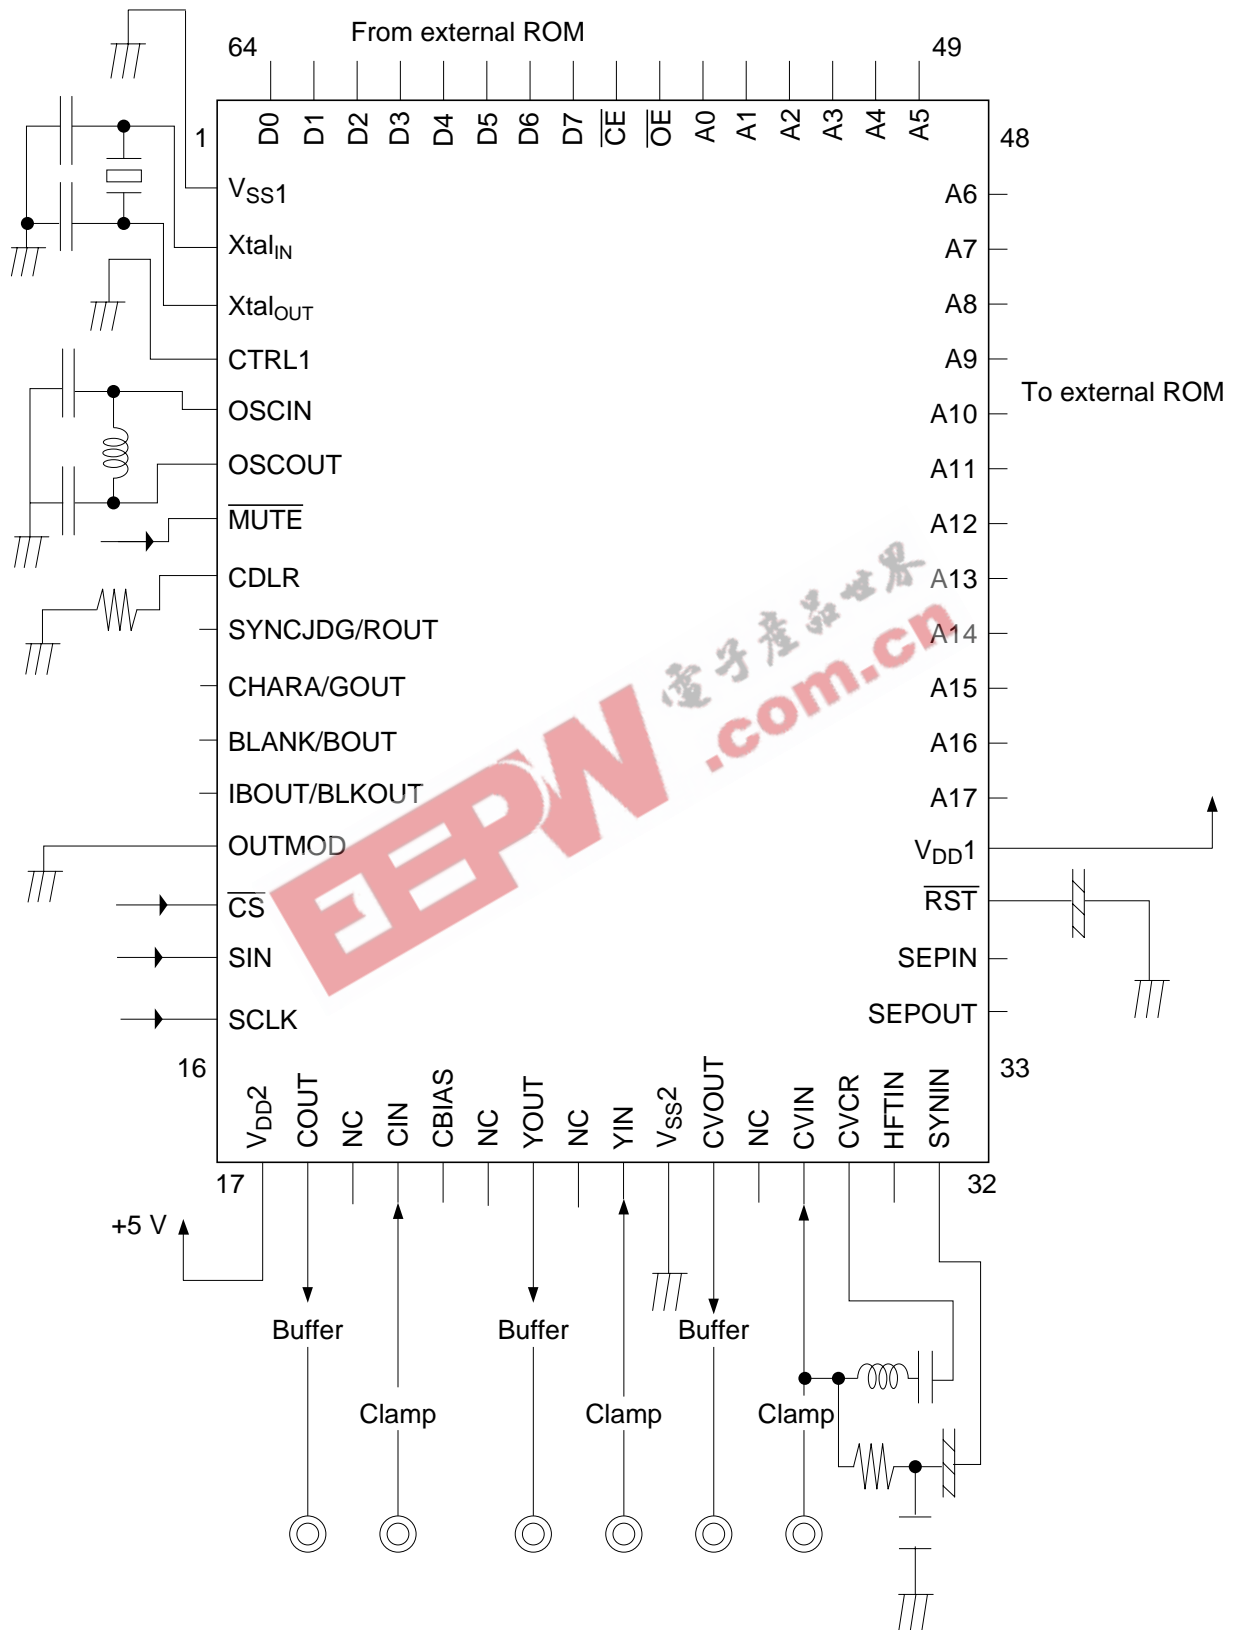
From external ROM

64

49

1

48

D0 D1 D2 D3 D4 D5 D6 D7 $\overline{CE}$ $\overline{OE}$ A0 A1 A2 A3 A4 A5

$V_{SS}1$

$Xtal_{IN}$

$Xtal_{OUT}$

CTRL1

OSCIN

OSCOUT

$\overline{MUTE}$

CDLR

SYNCJDG/ROUT

CHARA/GOUT

BLANK/BOUT

IBOUT/BLKOUT

OUTMOD

$\overline{CS}$

SIN

SCLK

A6

A7

A8

A9

A10

A11

A12

A13

A14

A15

A16

A17

$V_{DD}1$

$\overline{RST}$

SEPIN

SEPOUT

To external ROM

电子产品世界

.com.cn

EEPW

16

33

$V_{DD}2$ COUT NC CIN CBIAS NC YOUT NC YIN $V_{SS}2$ CVOUT NC CVIN CVCR HFTIN SYNIN

17

32

+5 V

Buffer

Buffer

Buffer

Clamp

Clamp

Clamp